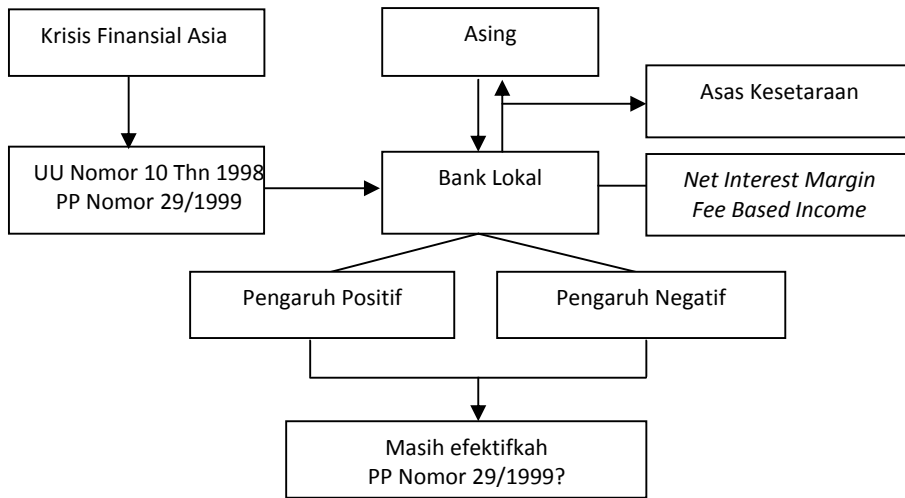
Krisis Finansial Asia

Asing

Asas Kesetaraan

UU Nomor 10 Thn 1998
PP Nomor 29/1999

Bank Lokal

*Net Interest Margin*
*Fee Based Income*

Pengaruh Positif

Pengaruh Negatif

Masih efektifkah
PP Nomor 29/1999?